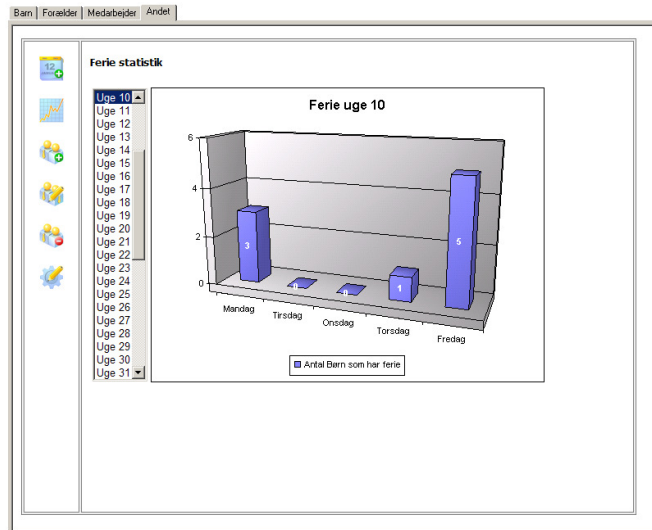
Børn | Forælder | Medarbejder | Andet

12

Ferie statistik

Uge 10
Uge 11
Uge 12
Uge 13
Uge 14
Uge 15
Uge 16
Uge 17
Uge 18
Uge 19
Uge 20
Uge 21
Uge 22
Uge 23
Uge 24
Uge 25
Uge 26
Uge 27
Uge 28
Uge 29
Uge 30
Uge 31

Ferie uge 10

6
4
2
0

3
0
0
1
5

Mandag
Tirsdag
Onsdag
Torsdag
Fredag

Antal Børn som har ferie